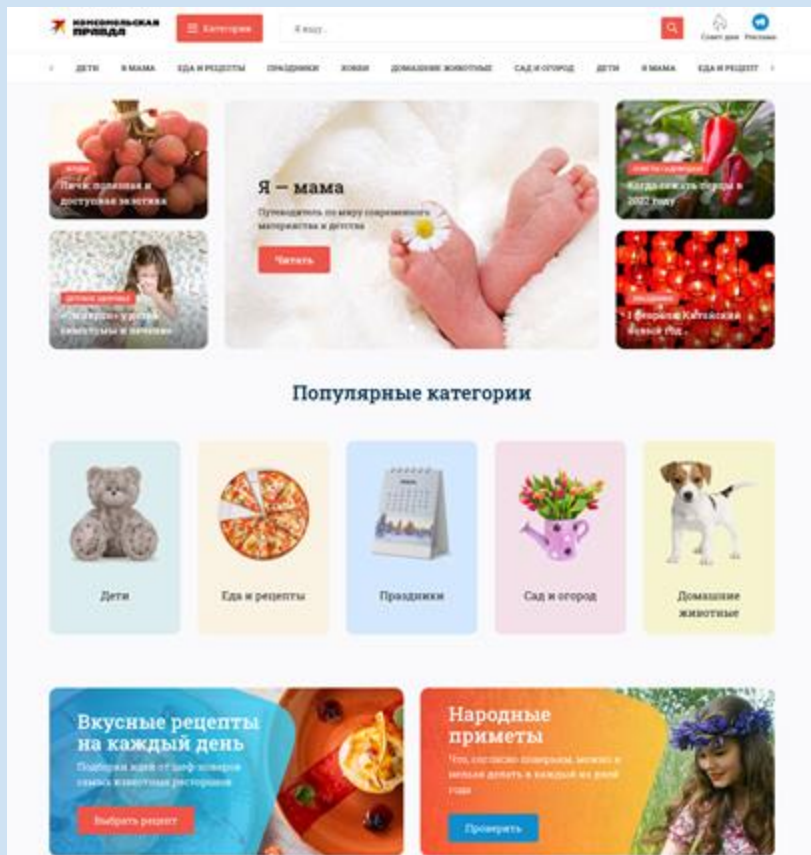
Комсомольская правда

Категории

Я ищу...

Совет дня Реклама

ДЕТИ Я МАМА ЕДА И РЕЦЕПТЫ ПРАЗДНИКИ ХОББИ ДОМАШНИЕ ЖИВОТНЫЕ САД И ОГОРОД ДЕТИ Я МАМА ЕДА И РЕЦЕПТ

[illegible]

Личи: полезная и доступная экзотика

Я — мама

Путеводитель по миру современного материнства и детства

Читать

Советы садоводам

Когда сажать перцы в 2022 году

Детские здоровье

«Зеленка» у детей: симптомы и лечение

Праздники

1 февраля: Китайский Новый год

Популярные категории

Дети

Еда и рецепты

Праздники

Сад и огород

Домашние животные

Вкусные рецепты на каждый день

Подборки идей от шеф-поваров самых известных ресторанов

Выбрать рецепт

Народные приметы

Что, согласно поверьям, можно и нельзя делать в каждый из дней года

Проверить